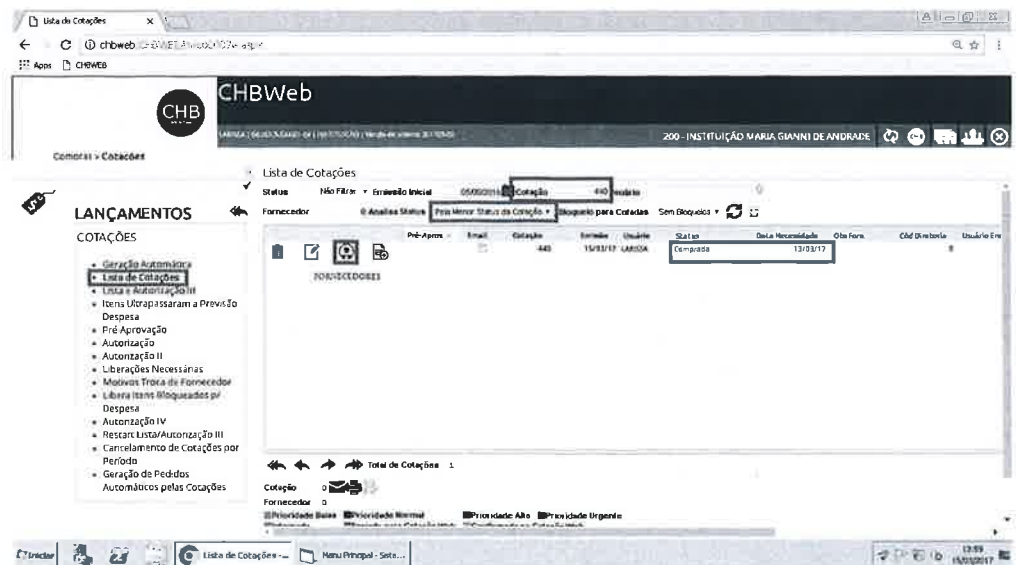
Lista de Cotações ×

chbweb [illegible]

Apps CHBWEB

CHB

CHBWeb

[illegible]

200 - INSTITUIÇÃO MARIA GIANNI DE ANDRADE

Compras > Cotações

LANÇAMENTOS

COTAÇÕES

- Geração Automática
- Lista de Cotações
- Lista e Autorização III
- Itens Ultrapassaram a Previsão Despesa
- Pré Aprovação
- Autorização
- Autorização II
- Liberações Necessárias
- Motivos Troca de Fornecedor
- Libera Itens Bloqueados p/ Despesa
- Autorização IV
- Restart Lista/Autorização III
- Cancelamento de Cotações por Período
- Geração de Pedidos Automáticos pelas Cotações

Lista de Cotações

Status Não Filtrar Emissão Inicial 05/03/2016 Cotação 440 Inativo

Fornecedor 0 Analisa Status Pelo Menor Status da Cotação Bloqueio para Cotadas Sem Bloqueios

| | Pré-Aprov. | Email | Cotação | Emissão | Usuário | Status | Data Necessidade | Obs Forn | Cód Diretoria | Usuário Em |
|---|---|---|---|---|---|---|---|---|---|---|
| | | | 440 | 15/03/17 | LARISSA | Comprada | 13/03/17 | | 8 | |

FORNECEDORES

Total de Cotações 1

Cotação 0

Fornecedor 0

Prioridade Baixa Prioridade Normal Prioridade Alta Prioridade Urgente

Iniciar Lista de Cotações - ... Menu Principal - Sete...

13:55 15/03/2017